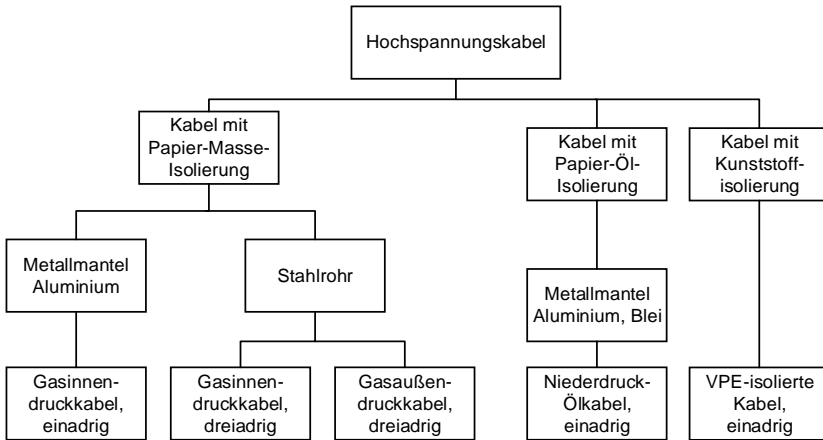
Hochspannungskabel

Kabel mit Papier-Masse-Isolierung

Kabel mit Papier-Öl-Isolierung

Kabel mit Kunststoffisolierung

Metallmantel Aluminium

Stahlrohr

Metallmantel Aluminium, Blei

Gasinnendruckkabel, einadrig

Gasinnendruckkabel, dreiadrig

Gasaußendruckkabel, dreiadrig

Niederdruck-Ölkabel, einadrig

VPE-isolierte Kabel, einadrig